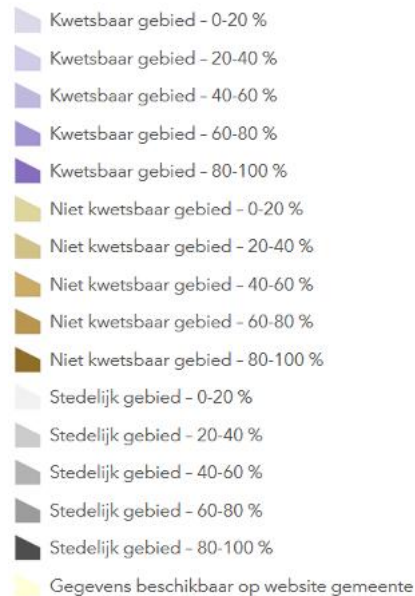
Kwetsbaar gebied - 0-20 %

Kwetsbaar gebied - 20-40 %

Kwetsbaar gebied - 40-60 %

Kwetsbaar gebied - 60-80 %

Kwetsbaar gebied - 80-100 %

Niet kwetsbaar gebied - 0-20 %

Niet kwetsbaar gebied - 20-40 %

Niet kwetsbaar gebied - 40-60 %

Niet kwetsbaar gebied - 60-80 %

Niet kwetsbaar gebied - 80-100 %

Stedelijk gebied - 0-20 %

Stedelijk gebied - 20-40 %

Stedelijk gebied - 40-60 %

Stedelijk gebied - 60-80 %

Stedelijk gebied - 80-100 %

Gegevens beschikbaar op website gemeente